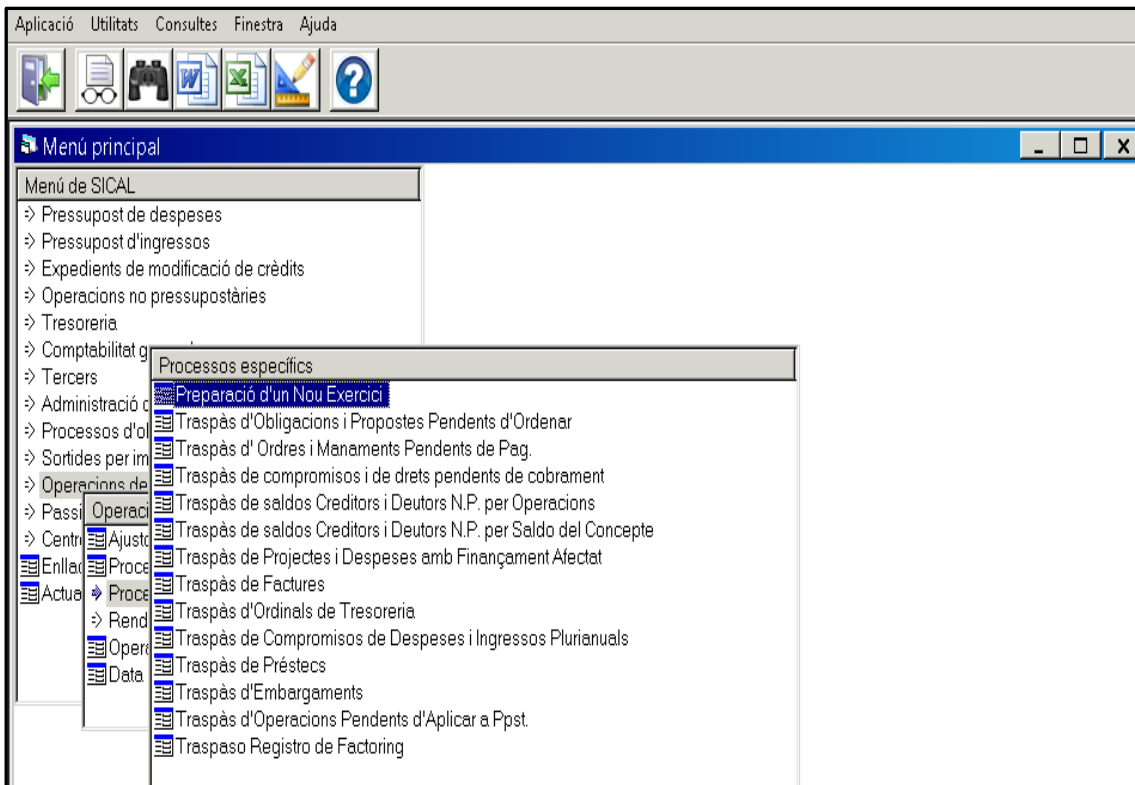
Aplicació Utilitats Consultes Finestra Ajuda

Menú principal

Menú de SICAL
Pressupost de despeses
Pressupost d'ingressos
Expedients de modificació de crèdits
Operacions no pressupostàries
Tresoreria
Comptabilitat g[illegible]
Tercers
Administració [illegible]
Processos d'o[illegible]
Sortides per im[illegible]
Operacions de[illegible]
Passi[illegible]
Centr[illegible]
Enllac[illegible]
Actua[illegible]

Operaci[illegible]
Ajust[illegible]
Proce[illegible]
Proce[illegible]
Rend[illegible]
Opera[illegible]
Data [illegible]

Processos específics
Preparació d'un Nou Exercici
Traspàs d'Obligacions i Propostes Pendents d'Ordenar
Traspàs d' Ordres i Manaments Pendents de Pag.
Traspàs de compromisos i de drets pendents de cobrament
Traspàs de saldos Creditors i Deutors N.P. per Operacions
Traspàs de saldos Creditors i Deutors N.P. per Saldo del Concepte
Traspàs de Projectes i Despeses amb Finançament Afectat
Traspàs de Factures
Traspàs d'Ordinals de Tresoreria
Traspàs de Compromisos de Despeses i Ingressos Plurianuals
Traspàs de Préstecs
Traspàs d'Embargaments
Traspàs d'Operacions Pendents d'Aplicar a Ppst.
Traspaso Registro de Factoring